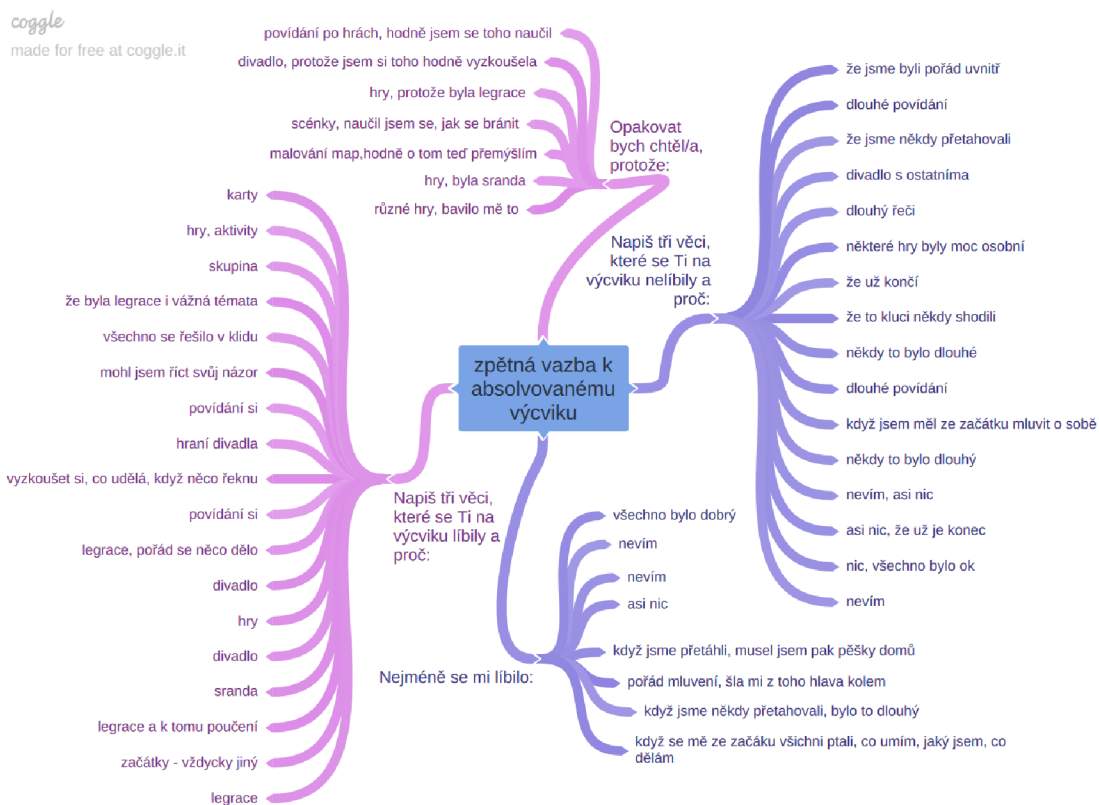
coggle
made for free at coggle.it

zpětná vazba k absolvovanému výcviku

Opakovat bych chtěl/a, protože:

povídání po hrách, hodně jsem se toho naučil
divadlo, protože jsem si toho hodně vyzkoušela
hry, protože byla legrace
scénky, naučil jsem se, jak se bránit
malování map,hodně o tom teď přemýšlím
hry, byla sranda
různé hry, bavilo mě to

Napiš tři věci, které se Ti na výcviku líbily a proč:

karty
hry, aktivity
skupina
že byla legrace i vážná témata
všechno se řešilo v klidu
mohl jsem říct svůj názor
povídání si
hraní divadla
vyzkoušet si, co udělá, když něco řeknu
povídání si
legrace, pořád se něco dělo
divadlo
hry
divadlo
sranda
legrace a k tomu poučení
začátky - vždycky jiný
legrace

Napiš tři věci, které se Ti na výcviku nelíbily a proč:

že jsme byli pořád uvnitř
dlouhé povídání
že jsme někdy přetahovali
divadlo s ostatníma
dlouhý řeči
některé hry byly moc osobní
že už končí
že to kluci někdy shodili
někdy to bylo dlouhé
dlouhé povídání
když jsem měl ze začátku mluvit o sobě
někdy to bylo dlouhý
nevím, asi nic
asi nic, že už je konec
nic, všechno bylo ok
nevím

Nejméně se mi líbilo:

všechno bylo dobrý
nevím
nevím
asi nic
když jsme přetáhli, musel jsem pak pěšky domů
pořád mluvení, šla mi z toho hlava kolem
když jsme někdy přetahovali, bylo to dlouhý
když se mě ze začáku všichni ptali, co umím, jaký jsem, co dělám